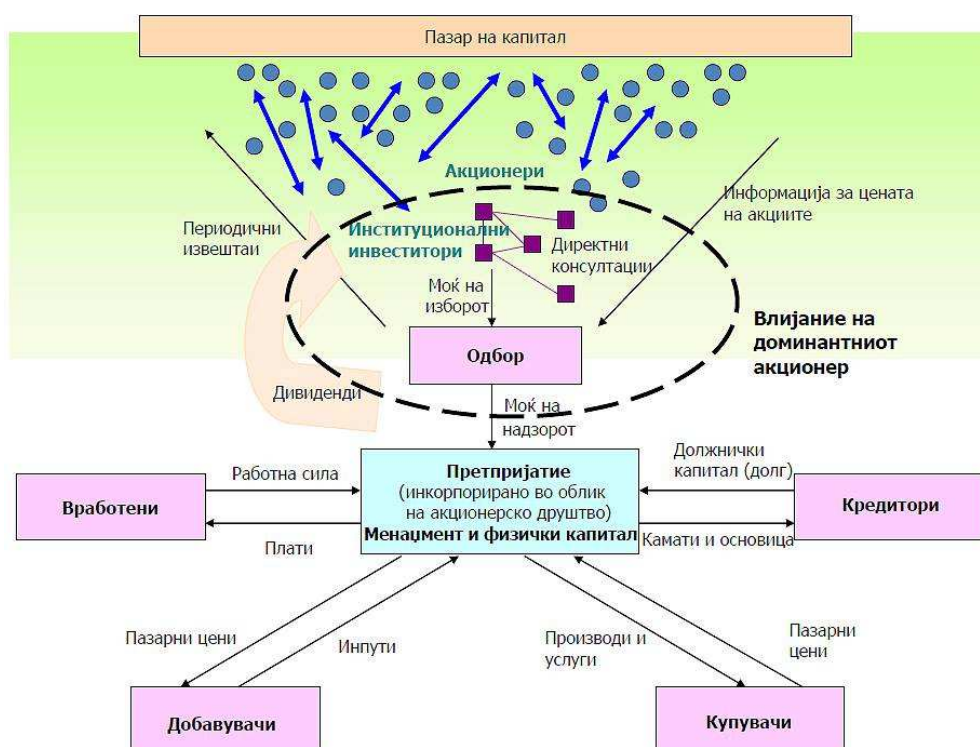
Пазар на капитал

Акционери

Информација за цената на акциите

Периодични извештаи

Институционални инвеститори

Директни консултации

Моќ на изборот

Влијание на доминантниот акционер

Одбор

Дивиденди

Моќ на надзорот

Работна сила

Претпријатие (инкорпорирано во облик на акционерско друштво) Менаџмент и физички капитал

Должнички капитал (долг)

Вработени

Кредитори

Плати

Камати и основица

Пазарни цени

Инпути

Производи и услуги

Пазарни цени

Добавувачи

Купувачи